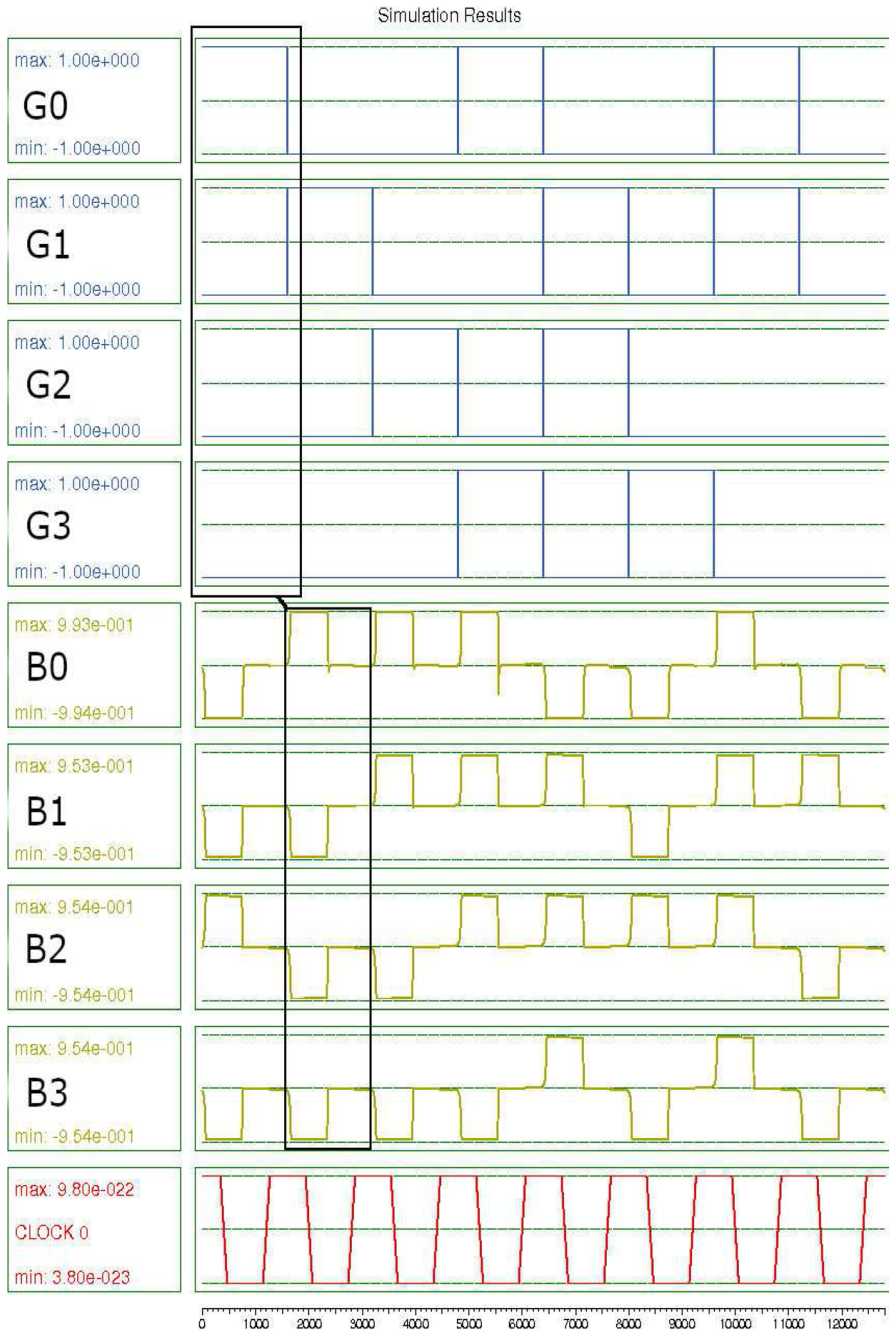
Simulation Results

max: 1.00e+000
G0
min: -1.00e+000

max: 1.00e+000
G1
min: -1.00e+000

max: 1.00e+000
G2
min: -1.00e+000

max: 1.00e+000
G3
min: -1.00e+000

max: 9.93e-001
B0
min: -9.94e-001

max: 9.53e-001
B1
min: -9.53e-001

max: 9.54e-001
B2
min: -9.54e-001

max: 9.54e-001
B3
min: -9.54e-001

max: 9.80e-022
CLOCK 0
min: 3.80e-023

0 1000 2000 3000 4000 5000 6000 7000 8000 9000 10000 11000 12000